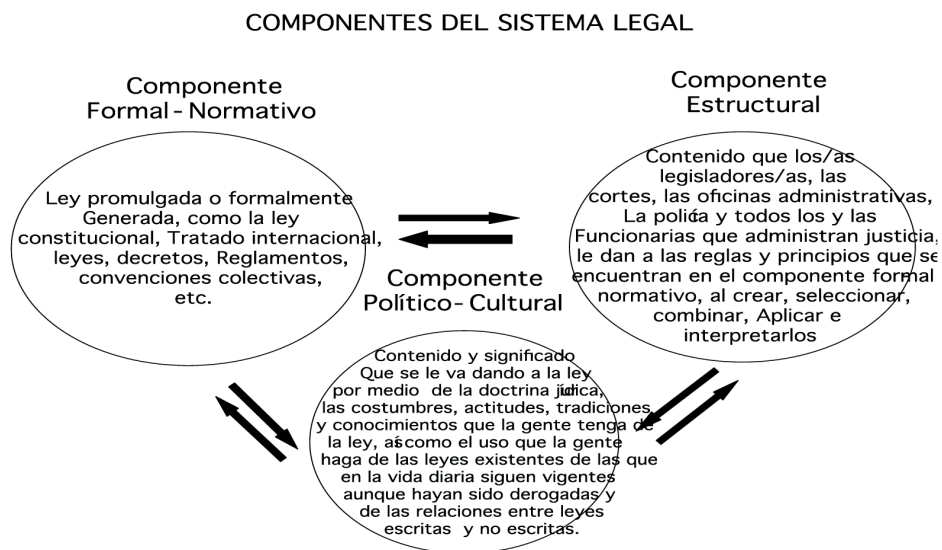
COMPONENTES DEL SISTEMA LEGAL

Componente Formal - Normativo

Ley promulgada o formalmente Generada, como la ley constitucional, Tratado internacional, leyes, decretos, Reglamentos, convenciones colectivas, etc.

Componente Estructural

Contenido que los/as legisladores/as, las cortes, las oficinas administrativas, La policía y todos los y las Funcionarias que administran justicia, le dan a las reglas y principios que se encuentran en el componente formal normativo, al crear, seleccionar, combinar, Aplicar e interpretarlos

Componente Político- Cultural

Contenido y significado Que se le va dando a la ley por medio de la doctrina júdica, las costumbres, actitudes, tradiciones y conocimientos que la gente tenga de la ley, ascomo el uso que la gente haga de las leyes existentes de las que en la vida diaria siguen vigentes aunque hayan sido derogadas y de las relaciones entre leyes escritas y no escritas.